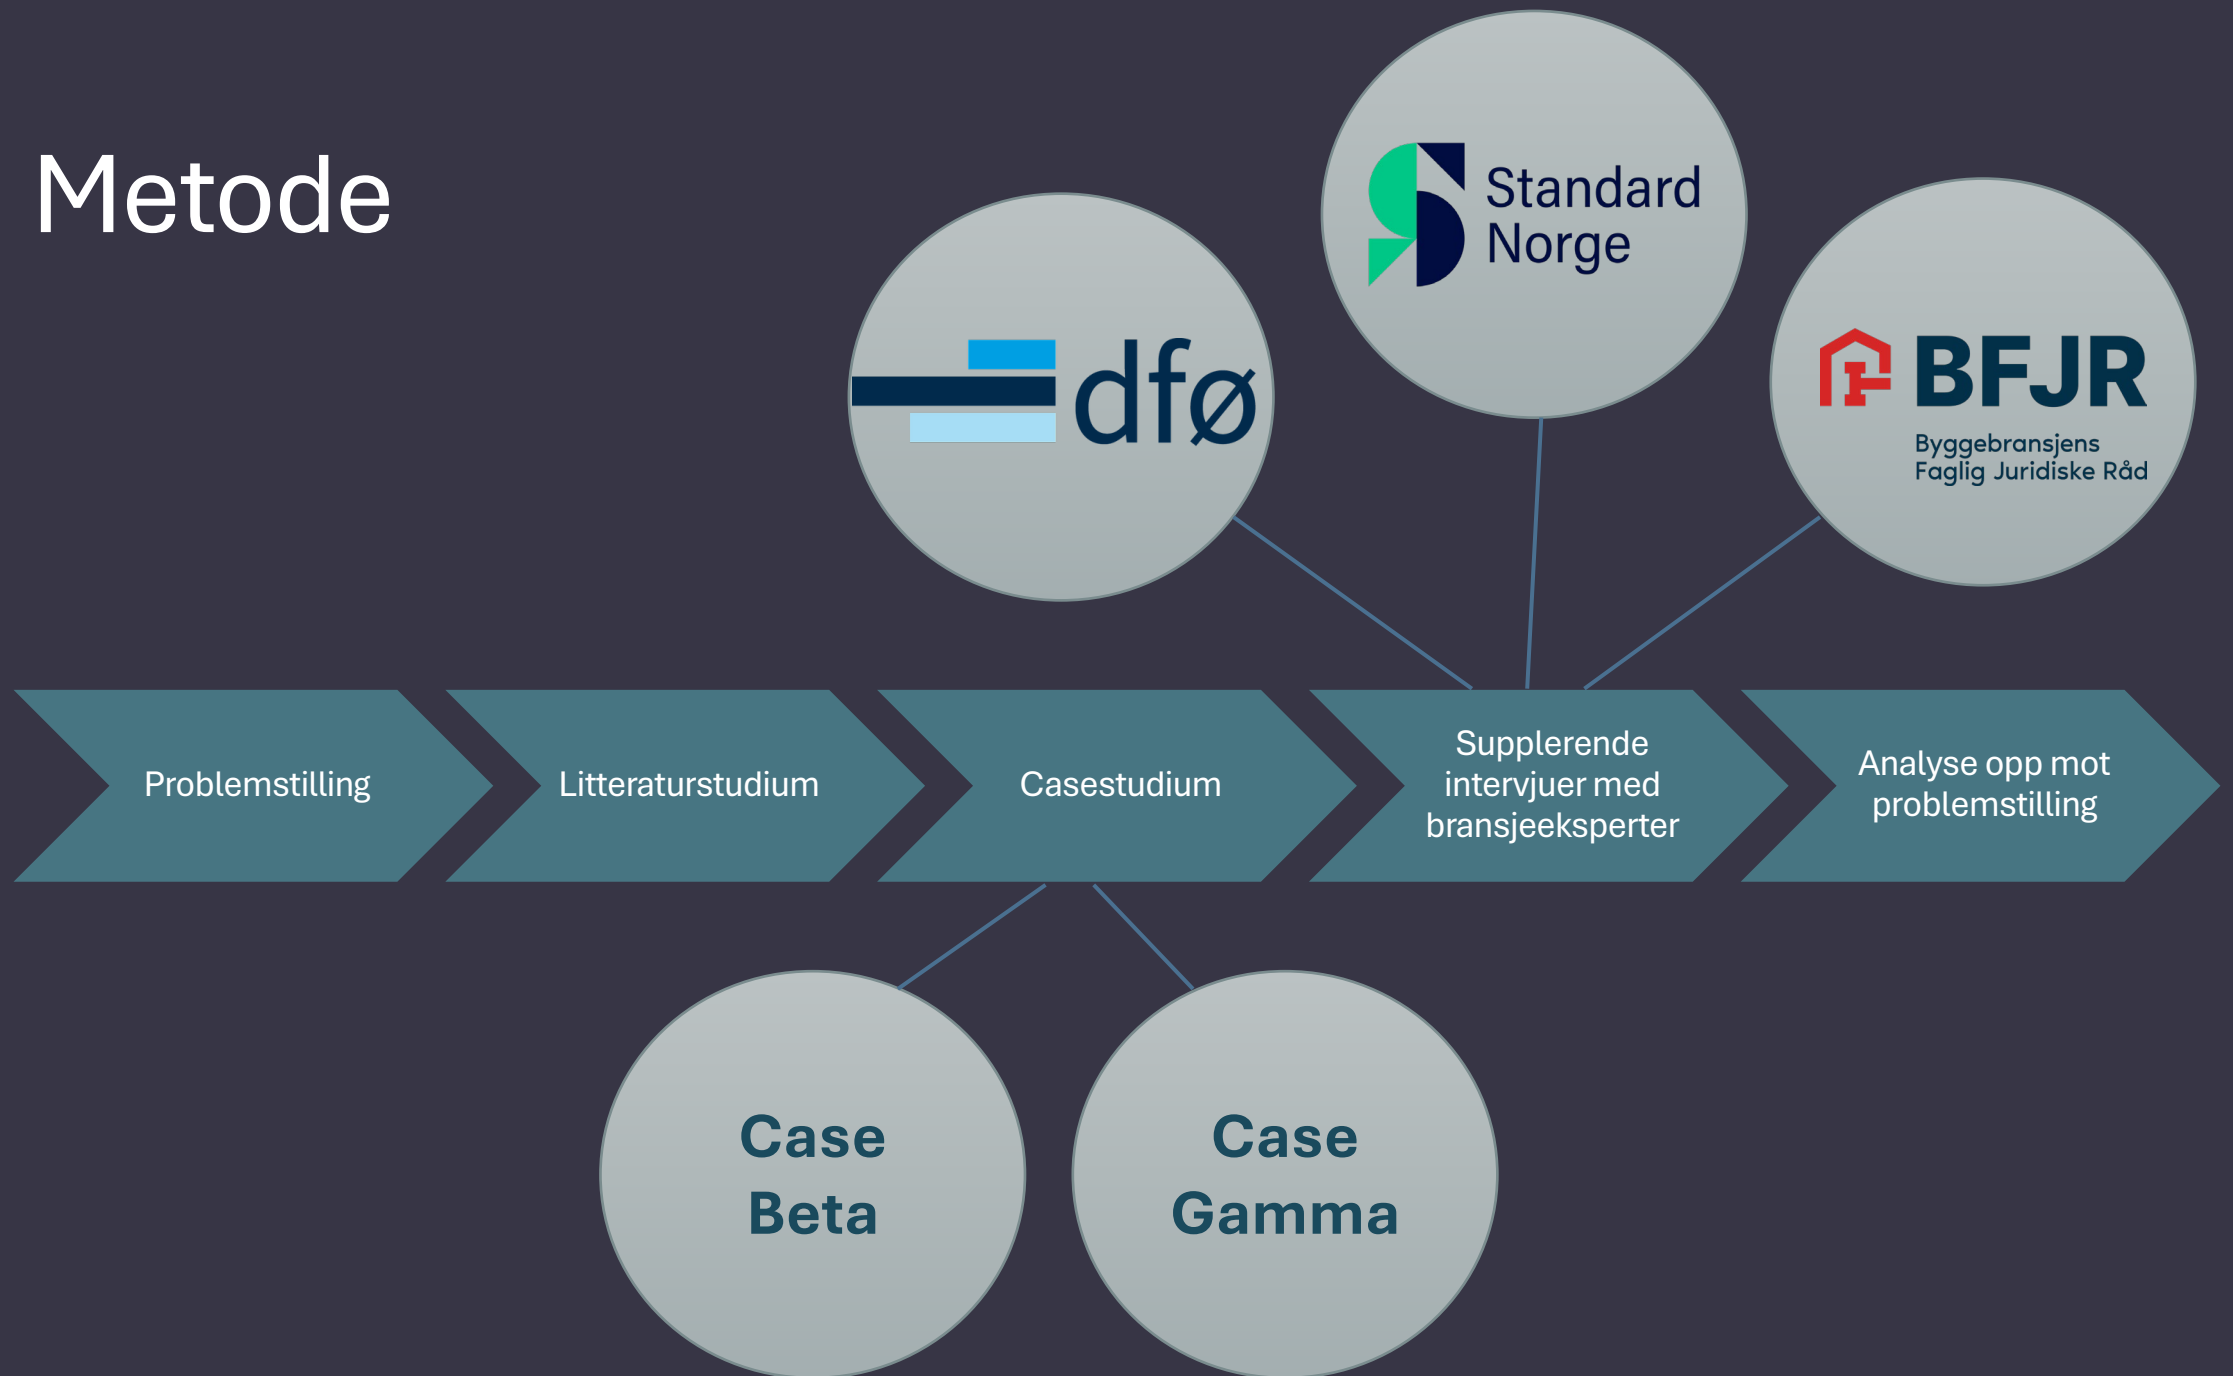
Metode

dfø

Standard Norge

BFJR
Byggebransjens Faglig Juridiske Råd

Problemstilling

Litteraturstudium

Casestudium

Supplerende intervjuer med bransjeeksperter

Analyse opp mot problemstilling

Case Beta

Case Gamma